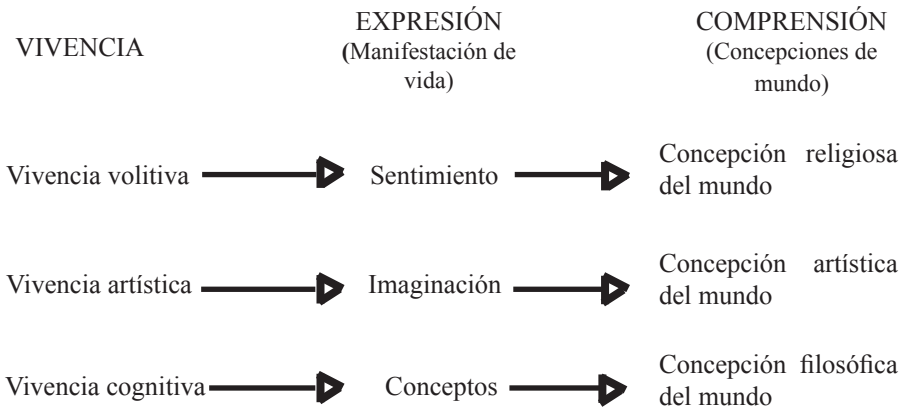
VIVENCIA

EXPRESIÓN
(Manifestación de vida)

COMPRENSIÓN
(Concepciones de mundo)

Vivencia volitiva

Sentimiento

Concepción religiosa del mundo

Vivencia artística

Imaginación

Concepción artística del mundo

Vivencia cognitiva

Conceptos

Concepción filosófica del mundo